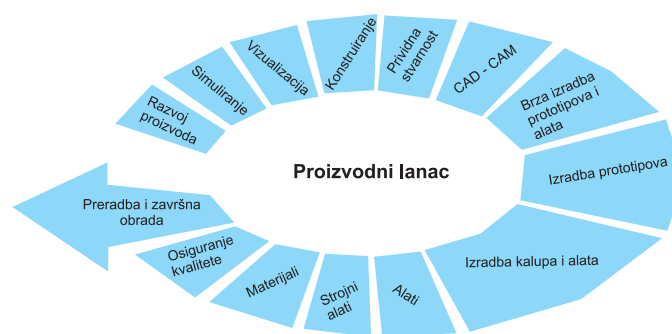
Razvoj proizvoda

Simuliranje

Vizualizacija

Konstruiranje

Prividna stvarnost

CAD - CAM

Brza izradba prototipova i alata

Izradba prototipova

Izradba kalupa i alata

Alati

Strojni alati

Materijali

Osiguranje kvalitete

Preradba i završna obrada

Proizvodni lanac